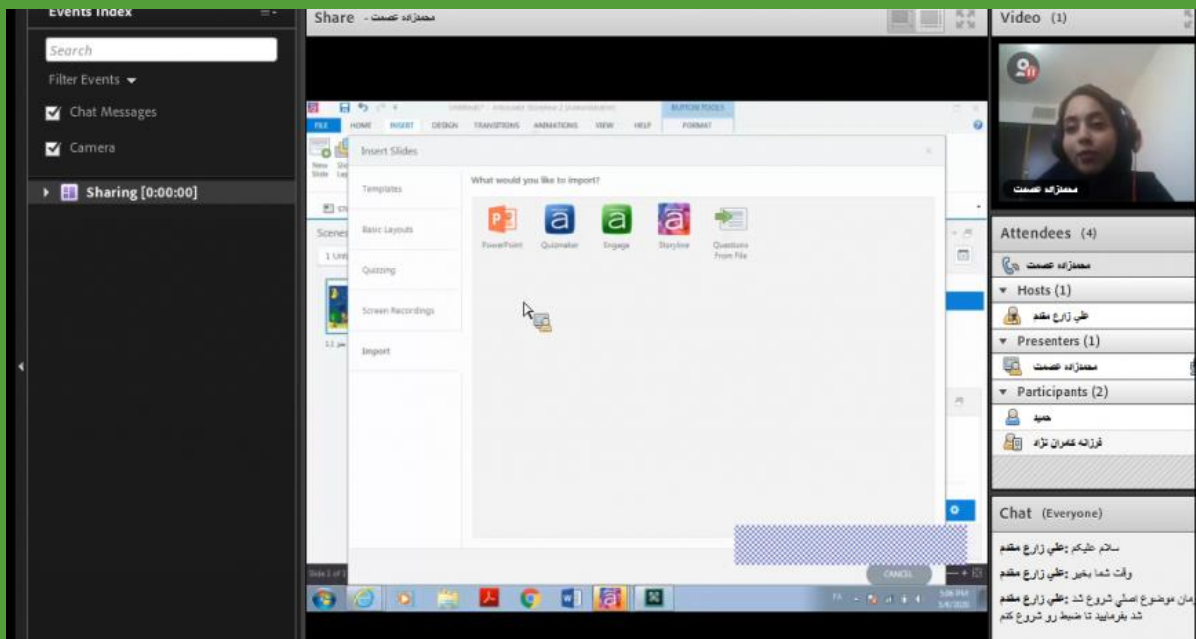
Events Index

Search

Filter Events

Chat Messages

Camera

Sharing [0:00:00]

Share - محمدزاده عصمت

FILE HOME INSERT DESIGN TRANSITIONS ANIMATIONS VIEW HELP FORMAT

BUTTON TOOLS

New Slide

Insert Slides

Templates

Basic Layouts

Quizzing

Screen Recordings

Import

What would you like to import?

PowerPoint

Quizmaker

Engage

Storyline

Questions From File

CANCEL

Video (1)

محمدزاده عصمت

Attendees (4)

محمدزاده عصمت

Hosts (1)

علي زارع مقدم

Presenters (1)

محمدزاده عصمت

Participants (2)

حميد

فرزانه كامران نژاد

Chat (Everyone)

سلام عليكم :علي زارع مقدم

وقت شما بخير :علي زارع مقدم

زمان موضوع اصلي شروع شد :علي زارع مقدم شد بفرماييد تا ضبط رو شروع كنم